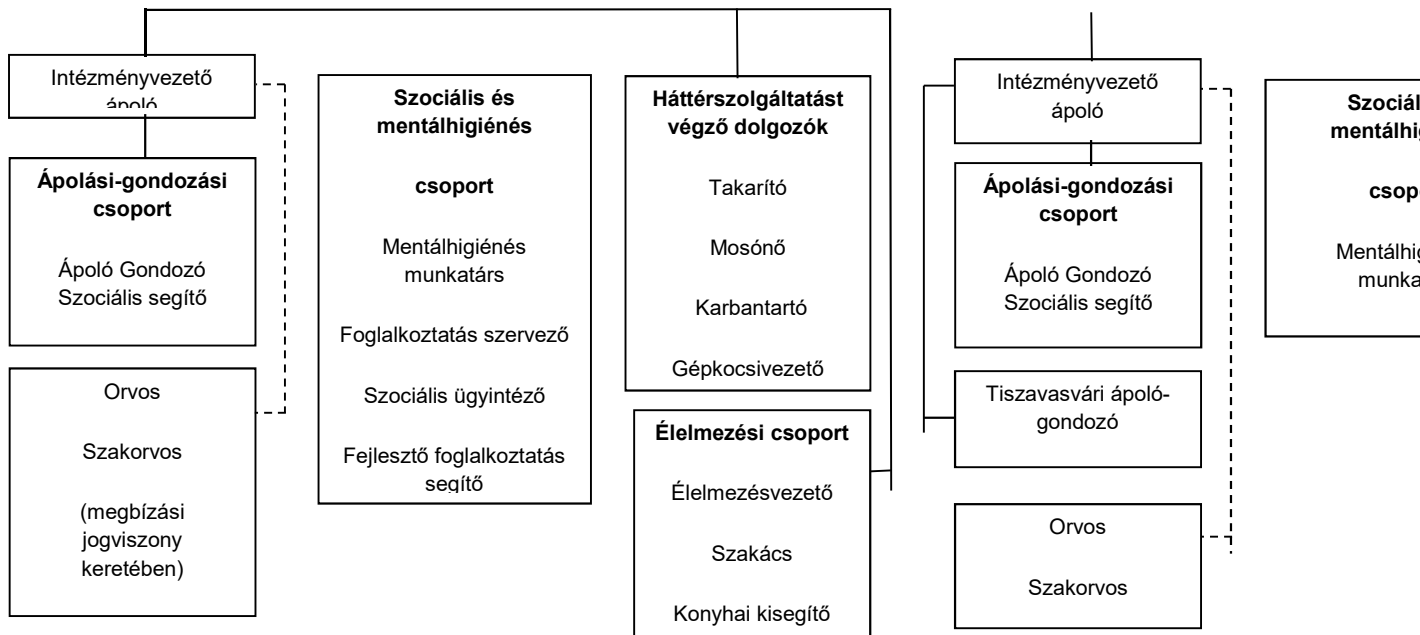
Intézményvezető ápoló

Ápolási-gondozási csoport

Ápoló Gondozó Szociális segítő

Orvos

Szakorvos

(megbízási jogviszony keretében)

Szociális és mentálhigiénés

csoport

Mentálhigiénés munkatárs

Foglalkoztatás szervező

Szociális ügyintéző

Fejlesztő foglalkoztatás segítő

Háttérszolgáltatást végző dolgozók

Takarító

Mosónő

Karbantartó

Gépkocsivezető

Élelmezési csoport

Élelmezésvezető

Szakács

Konyhai kisegítő

Intézményvezető ápoló

Ápolási-gondozási csoport

Ápoló Gondozó Szociális segítő

Tiszavasvári ápoló-gondozó

Orvos

Szakorvos

Szociál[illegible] mentálhi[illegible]

csop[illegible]

Mentálhig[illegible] munka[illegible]